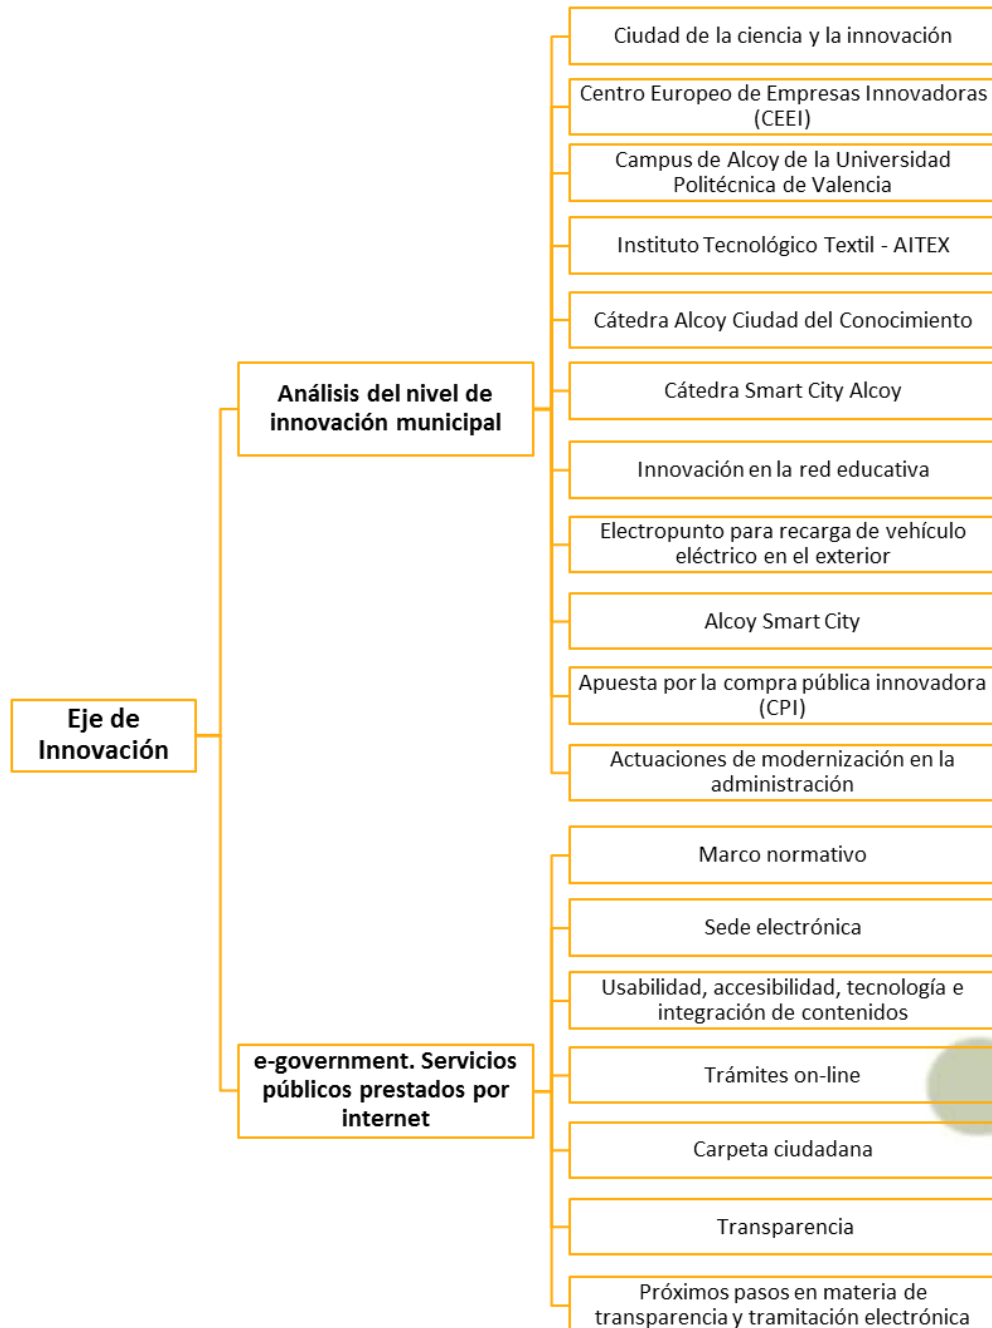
Eje de Innovación

Análisis del nivel de innovación municipal

Ciudad de la ciencia y la innovación

Centro Europeo de Empresas Innovadoras (CEEI)

Campus de Alcoy de la Universidad Politécnica de Valencia

Instituto Tecnológico Textil - AITEX

Cátedra Alcoy Ciudad del Conocimiento

Cátedra Smart City Alcoy

Innovación en la red educativa

Electropunto para recarga de vehículo eléctrico en el exterior

Alcoy Smart City

Apuesta por la compra pública innovadora (CPI)

Actuaciones de modernización en la administración

e-government. Servicios públicos prestados por internet

Marco normativo

Sede electrónica

Usabilidad, accesibilidad, tecnología e integración de contenidos

Trámites on-line

Carpeta ciudadana

Transparencia

Próximos pasos en materia de transparencia y tramitación electrónica